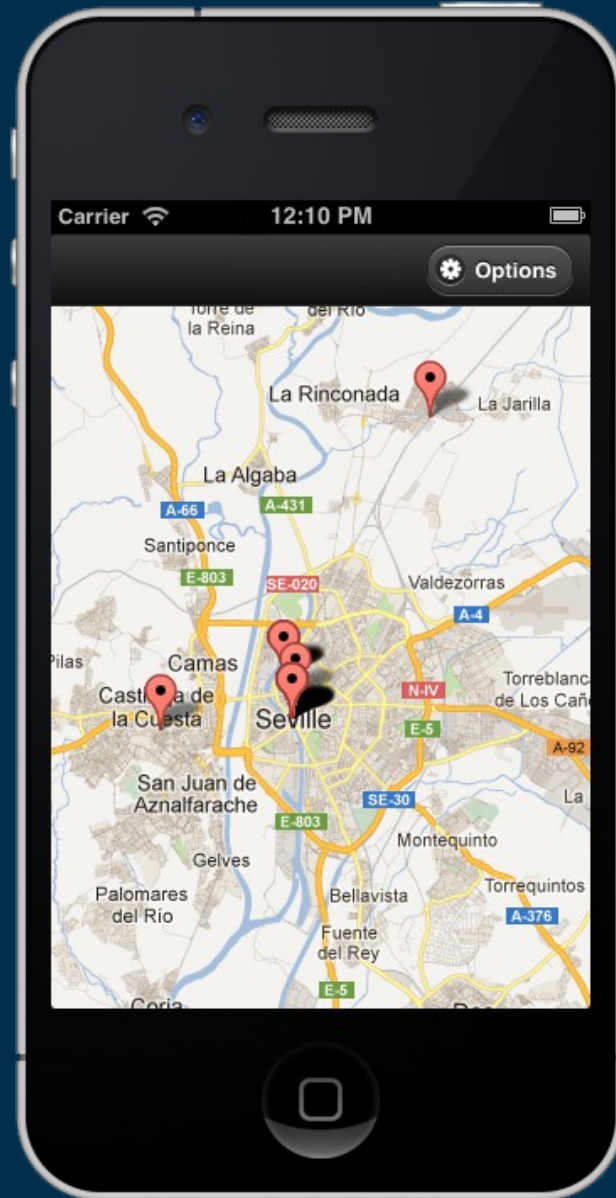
Carrier 12:10 PM

Options

Torre de la Reina
del Río
La Rinconada
La Jarilla
La Algaba
A-66
A-431
Santiponce
E-803
SE-020
Valdezorras
A-4
Pilas
Camas
Torreblanc de Los Caño
Cast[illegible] de la Cuesta
N-IV
Seville
E-5
A-92
San Juan de Aznalfarache
SE-30
La
E-803
Montequinto
Gelves
Torrequintos
Palomares del Río
Bellavista
A-376
Fuente del Rey
E-5
Coria